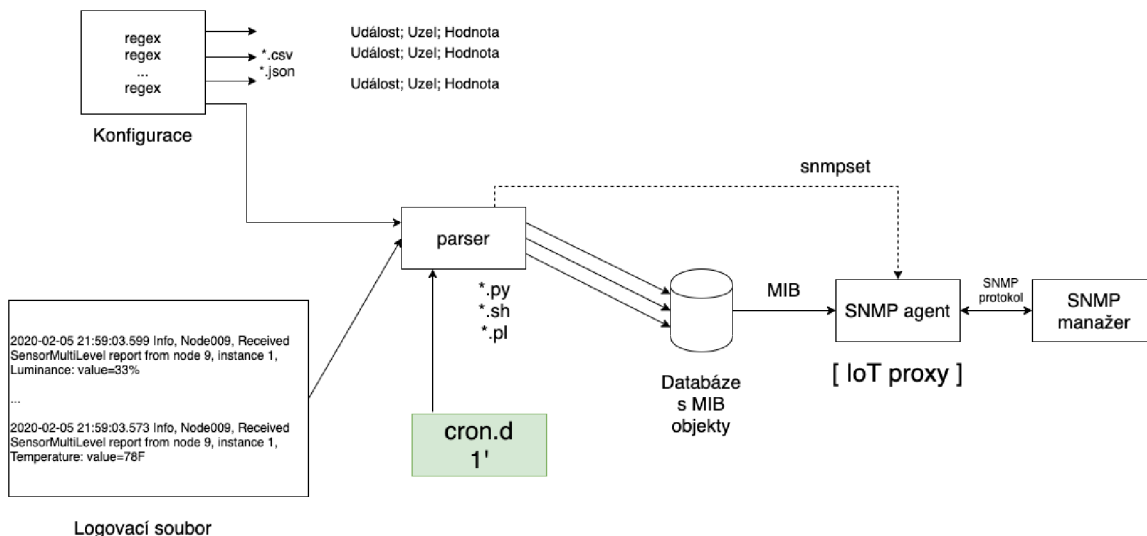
regex
regex
...
regex

*.csv
*.json

Událost; Uzel; Hodnota
Událost; Uzel; Hodnota
Událost; Uzel; Hodnota

Konfigurace

snmpset

parser

*.py
*.sh
*.pl

MIB

SNMP agent

SNMP protokol

SNMP manažer

[ IoT proxy ]

Databáze s MIB objekty

2020-02-05 21:59:03.599 Info, Node009, Received SensorMultiLevel report from node 9, instance 1, Luminance: value=33%

...

2020-02-05 21:59:03.573 Info, Node009, Received SensorMultiLevel report from node 9, instance 1, Temperature: value=76F

cron.d
1'

Logovací soubor